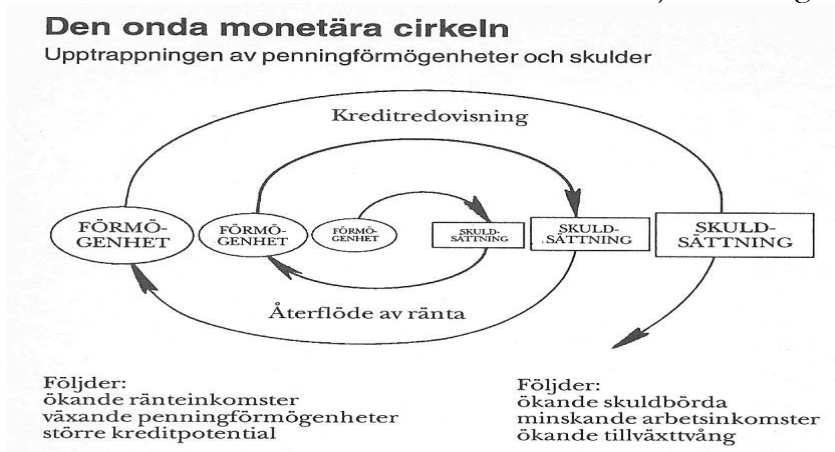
Den onda monetära cirkeln

Upptrappningen av penningförmögenheter och skulder

Kreditredovisning

FÖRMÖGENHET

FÖRMÖGENHET

FÖRMÖGENHET

SKULDSÄTTNING

SKULDSÄTTNING

SKULDSÄTTNING

Återflöde av ränta

Följder:
ökande ränteinkomster
växande penningförmögenheter
större kreditpotential

Följder:
ökande skuldbörda
minskande arbetsinkomster
ökande tillväxttvång